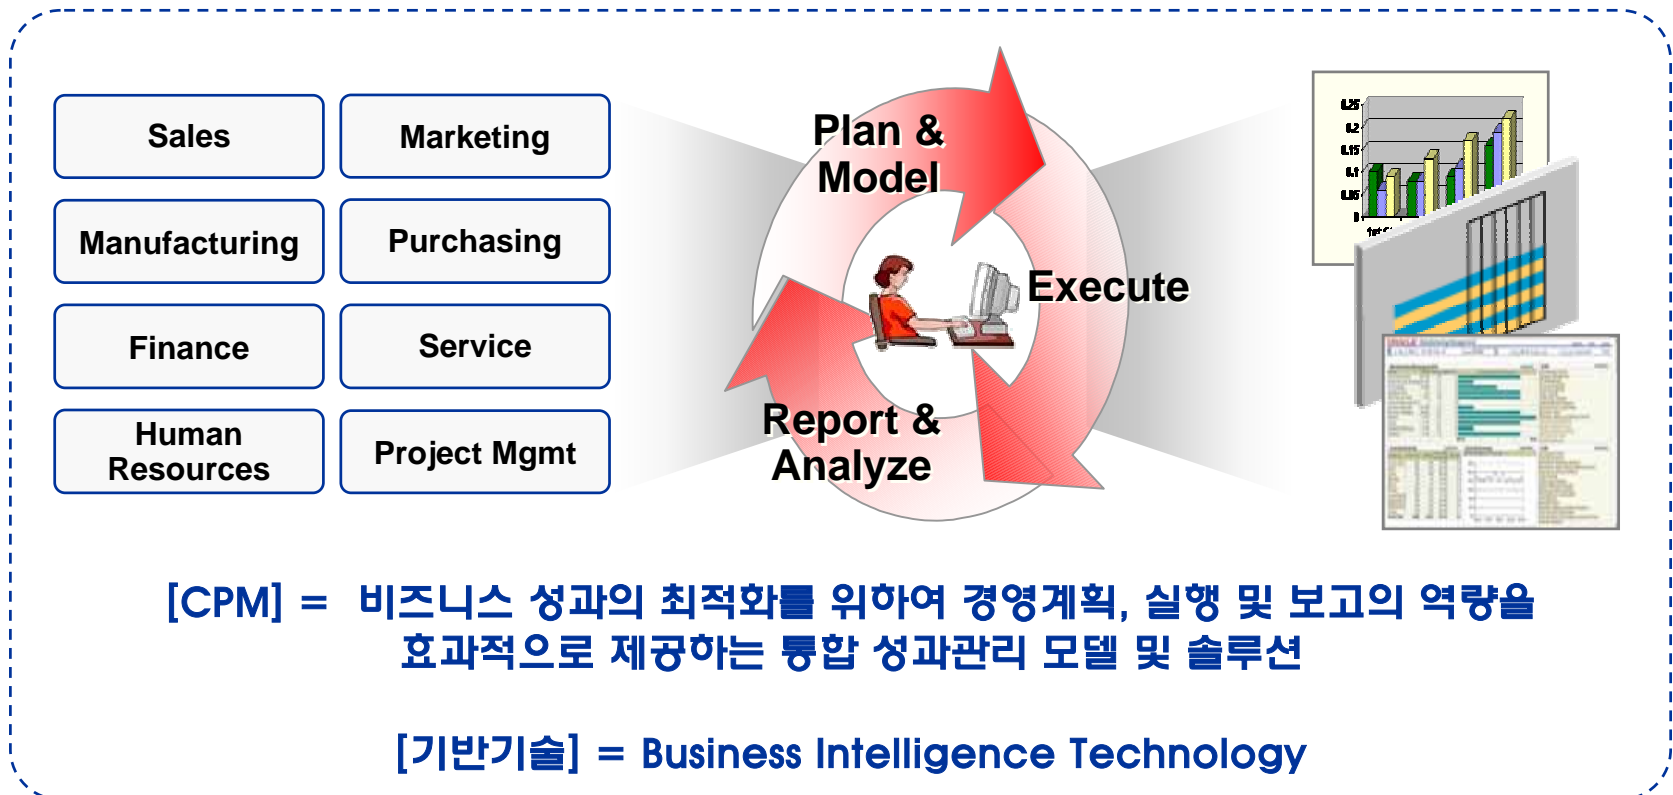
Sales
Marketing
Manufacturing
Purchasing
Finance
Service
Human Resources
Project Mgmt

Plan & Model
Execute
Report & Analyze

[CPM] = 비즈니스 성과의 최적화를 위하여 경영계획, 실행 및 보고의 역량을 효과적으로 제공하는 통합 성과관리 모델 및 솔루션

[기반기술] = Business Intelligence Technology